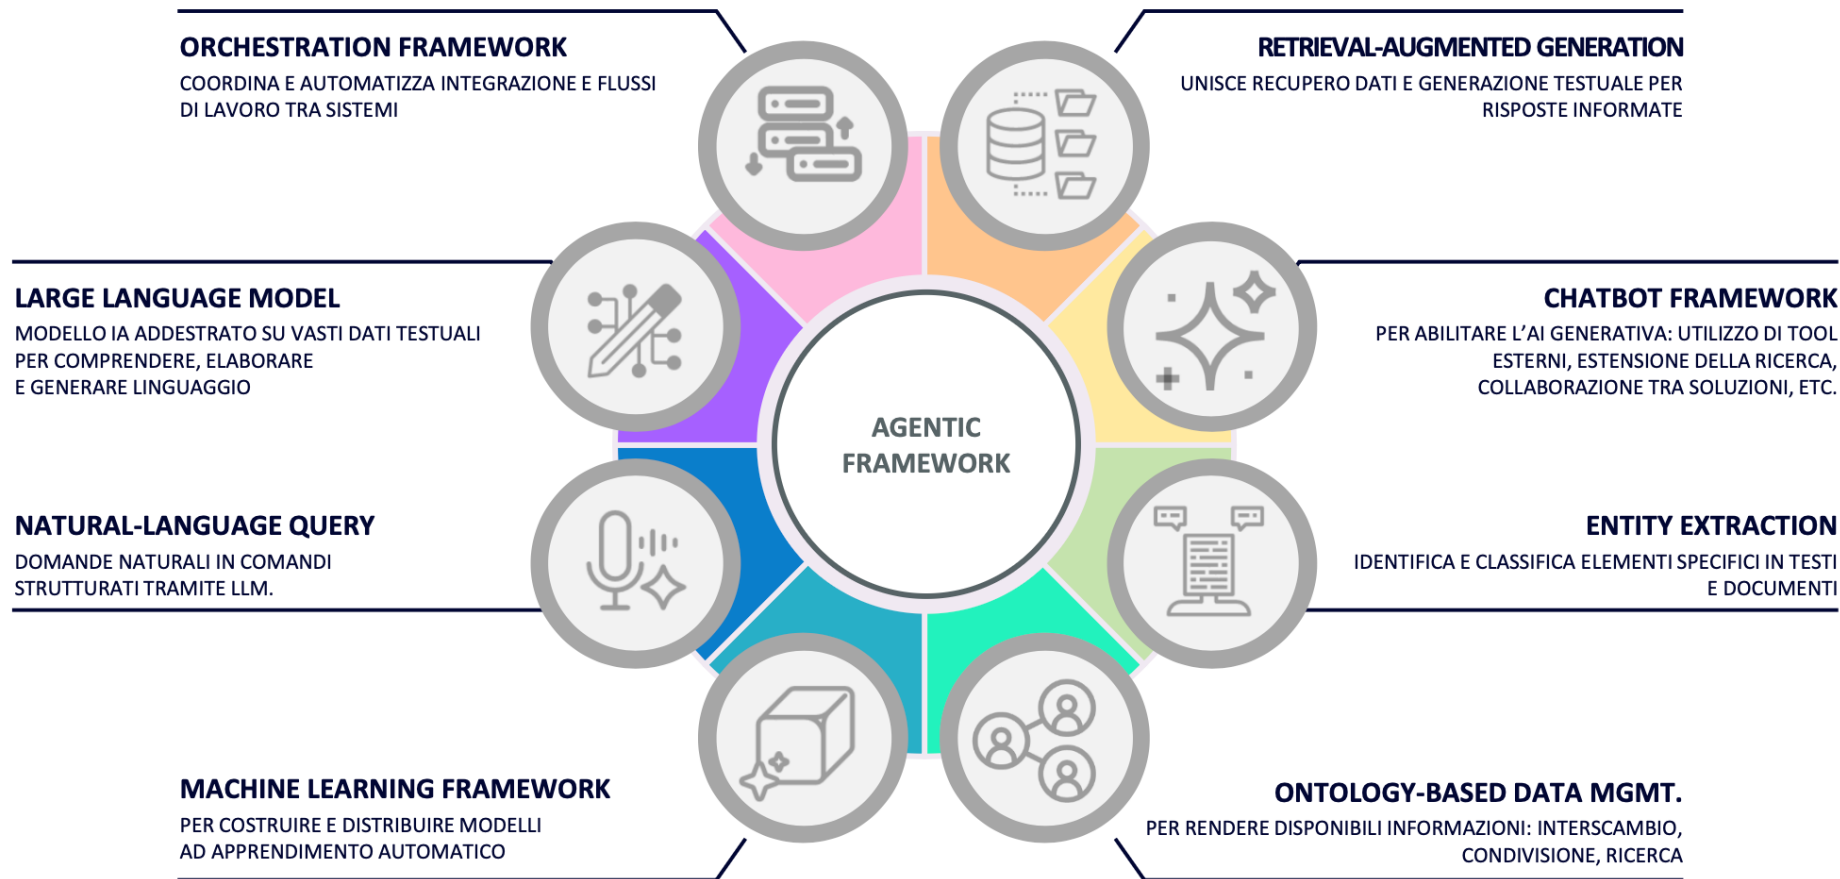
ORCHESTRATION FRAMEWORK
COORDINA E AUTOMATIZZA INTEGRAZIONE E FLUSSI DI LAVORO TRA SISTEMI

RETRIEVAL-AUGMENTED GENERATION
UNISCE RECUPERO DATI E GENERAZIONE TESTUALE PER RISPOSTE INFORMATE

LARGE LANGUAGE MODEL
MODELLO IA ADDESTRATO SU VASTI DATI TESTUALI PER COMPRENDERE, ELABORARE E GENERARE LINGUAGGIO

CHATBOT FRAMEWORK
PER ABILITARE L'AI GENERATIVA: UTILIZZO DI TOOL ESTERNI, ESTENSIONE DELLA RICERCA, COLLABORAZIONE TRA SOLUZIONI, ETC.

AGENTIC FRAMEWORK

NATURAL-LANGUAGE QUERY
DOMANDE NATURALI IN COMANDI STRUTTURATI TRAMITE LLM.

ENTITY EXTRACTION
IDENTIFICA E CLASSIFICA ELEMENTI SPECIFICI IN TESTI E DOCUMENTI

MACHINE LEARNING FRAMEWORK
PER COSTRUIRE E DISTRIBUIRE MODELLI AD APPRENDIMENTO AUTOMATICO

ONTOLOGY-BASED DATA MGMT.
PER RENDERE DISPONIBILI INFORMAZIONI: INTERSCAMBIO, CONDIVISIONE, RICERCA